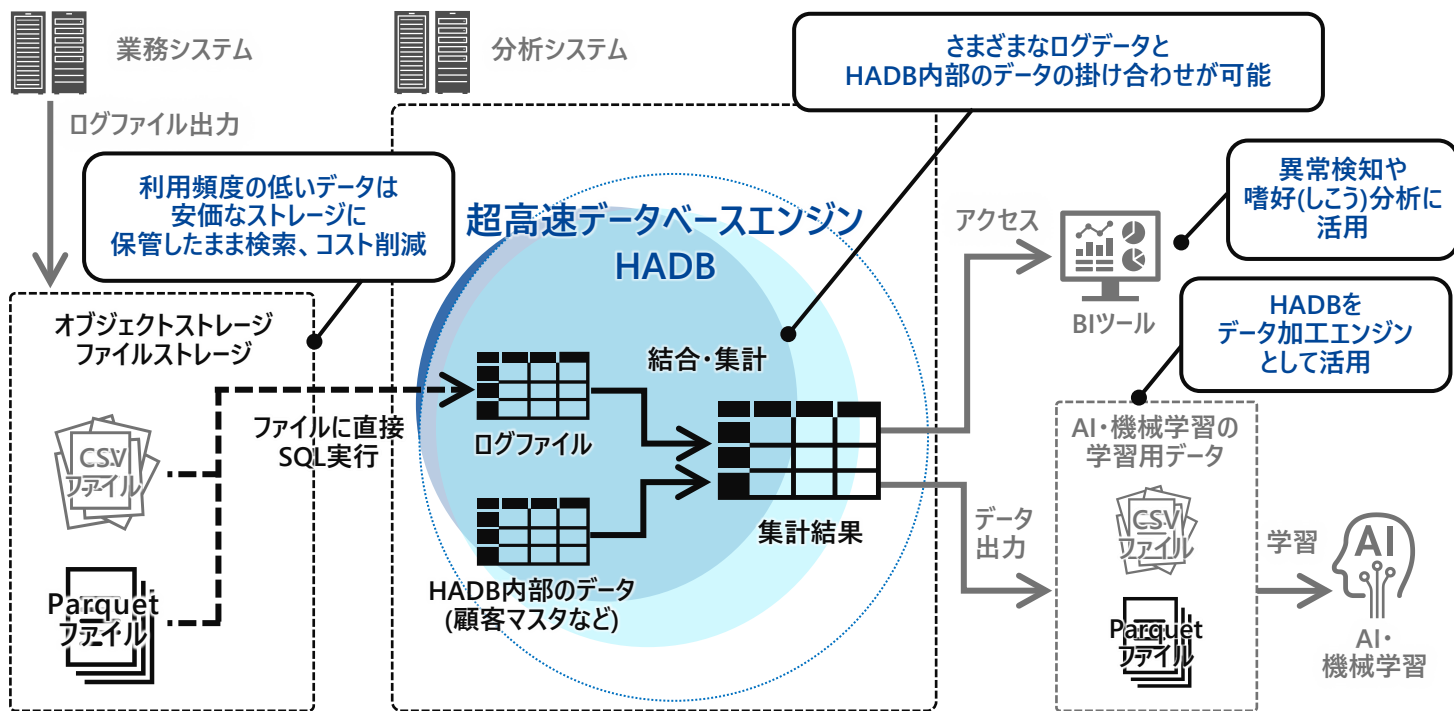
業務システム

分析システム

さまざまなログデータと
HADB内部のデータの掛け合わせが可能

ログファイル出力

利用頻度の低いデータは
安価なストレージに
保管したまま検索、コスト削減

超高速データベースエンジン
HADB

異常検知や
嗜好(しこう)分析に
活用

アクセス

BIツール

HADBを
データ加工エンジン
として活用

オブジェクトストレージ
ファイルストレージ

結合・集計

ファイルに直接
SQL実行

CSV
ファイル

ログファイル

集計結果

AI・機械学習の
学習用データ

データ
出力

CSV
ファイル

学習

Parquet
ファイル

HADB内部のデータ
(顧客マスタなど)

Parquet
ファイル

AI

AI・
機械学習